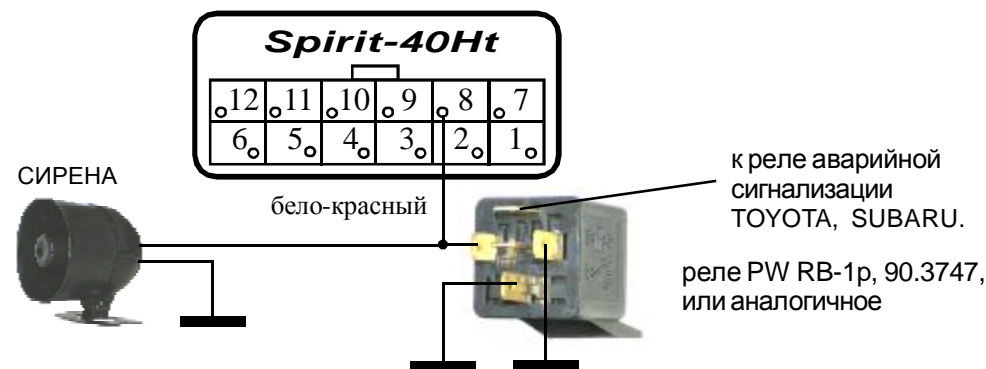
Spirit-40Ht

| 12 | 11 | 10 | 9 | 8 | 7 |
|---|---|---|---|---|---|
| 6 | 5 | 4 | 3 | 2 | 1 |

СИРЕНА

бело-красный

к реле аварийной сигнализации TOYOTA, SUBARU.

реле PW RB-1р, 90.3747, или аналогичное